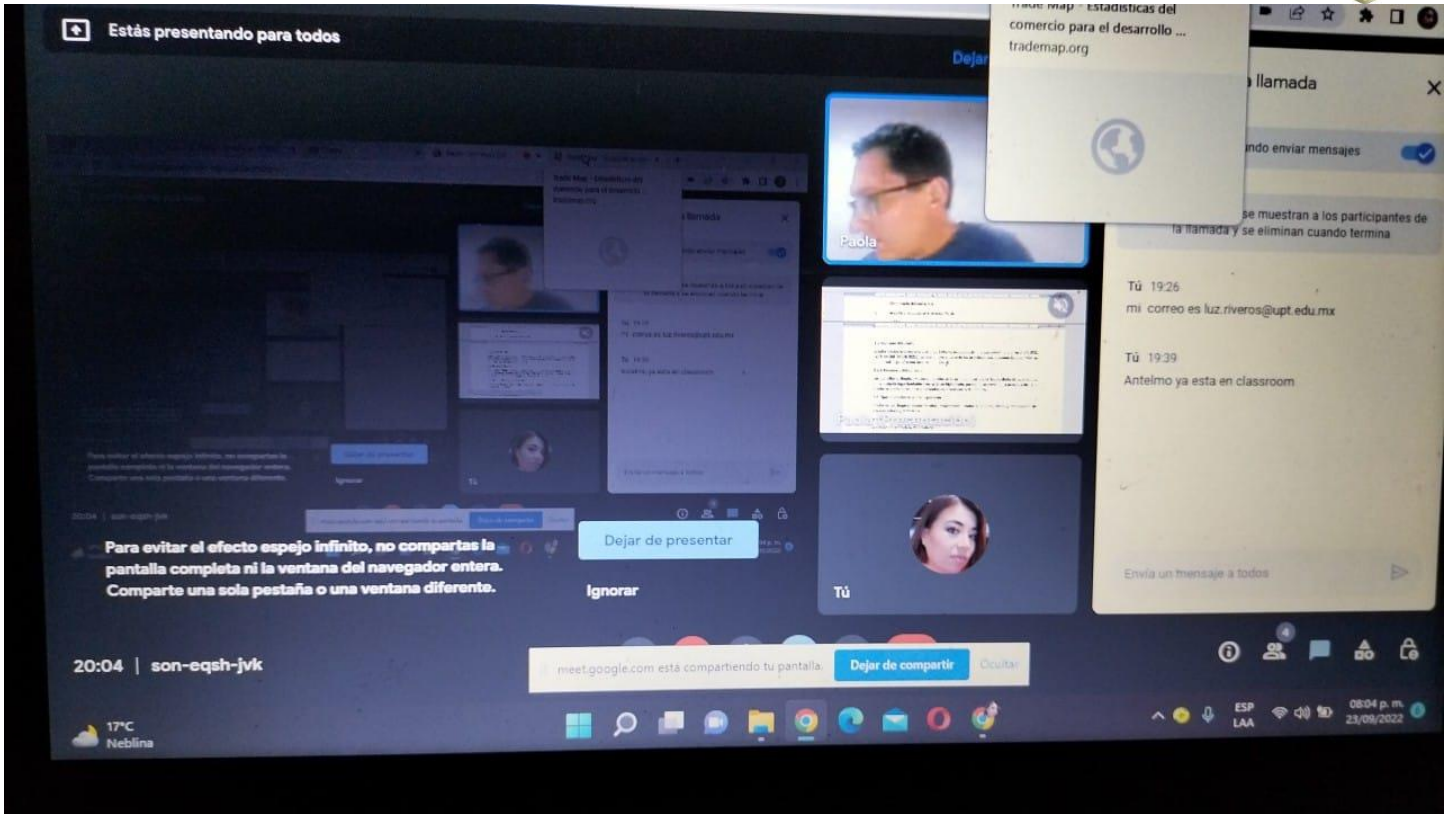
Estás presentando para todos

Dejar

Trade Map - Estadísticas del comercio para el desarrollo ...
trademap.org

llamada

ndo enviar mensajes

se muestran a los participantes de la llamada y se eliminan cuando termina

Paola

Tú 19:26
mi correo es luz.riveros@upt.edu.mx

Tú 19:39
Antelmo ya esta en classroom

Para evitar el efecto espejo infinito, no compartas la pantalla completa ni la ventana del navegador entera. Comparte una sola pestaña o una ventana diferente.

Dejar de presentar

Ignorar

Tú

Envía un mensaje a todos

20:04 | son-eqsh-jvk

meet.google.com está compartiendo tu pantalla. Dejar de compartir Ocultar

17°C
Neblina

ESP
LAA

08:04 p. m.
23/09/2022